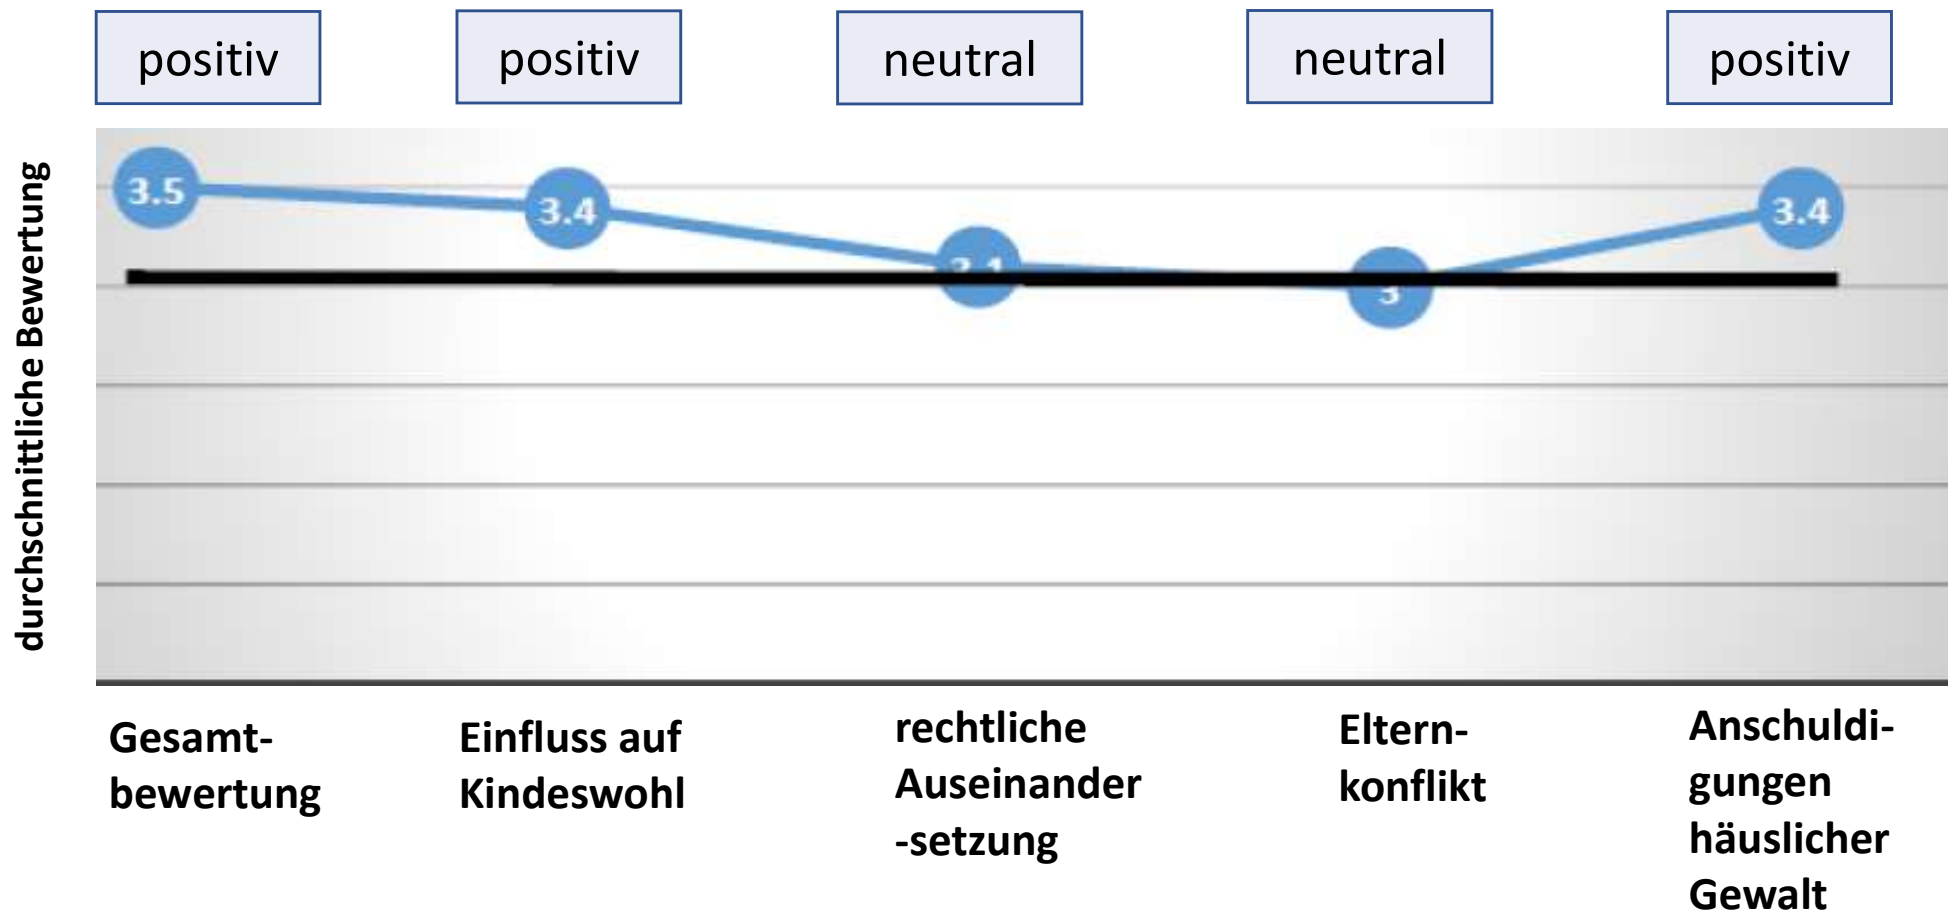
positiv

positiv

neutral

neutral

positiv

durchschnittliche Bewertung

3.5

3.4

3.1

3

3.4

Gesamtbewertung

Einfluss auf Kindeswohl

rechtliche Auseinander -setzung

Elternkonflikt

Anschuldigungen häuslicher Gewalt